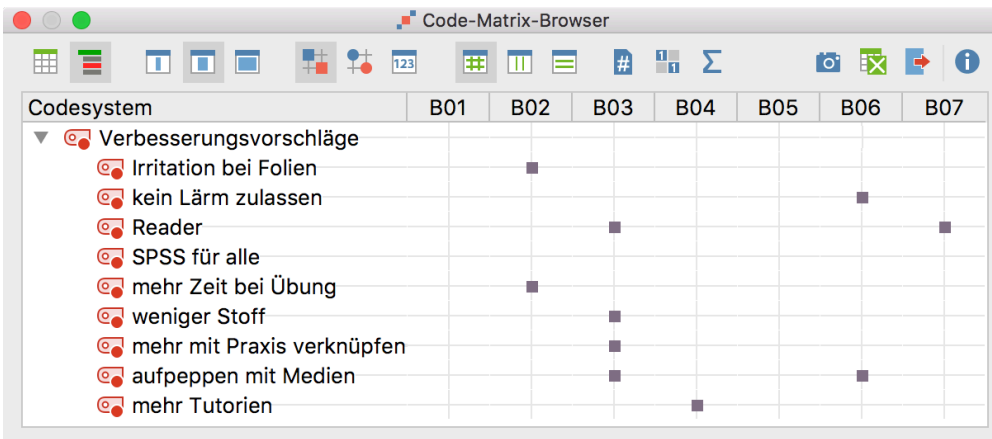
Code-Matrix-Browser

123 # Σ

| Codesystem | B01 | B02 | B03 | B04 | B05 | B06 | B07 |
|---|---|---|---|---|---|---|---|
| Verbesserungsvorschläge | | | | | | | |
| Irritation bei Folien | | ■ | | | | | |
| kein Lärm zulassen | | | | | | ■ | |
| Reader | | | ■ | | | | ■ |
| SPSS für alle | | | | | | | |
| mehr Zeit bei Übung | | ■ | | | | | |
| weniger Stoff | | | ■ | | | | |
| mehr mit Praxis verknüpfen | | | ■ | | | | |
| aufpeppen mit Medien | | | ■ | | | ■ | |
| mehr Tutorien | | | | ■ | | | |